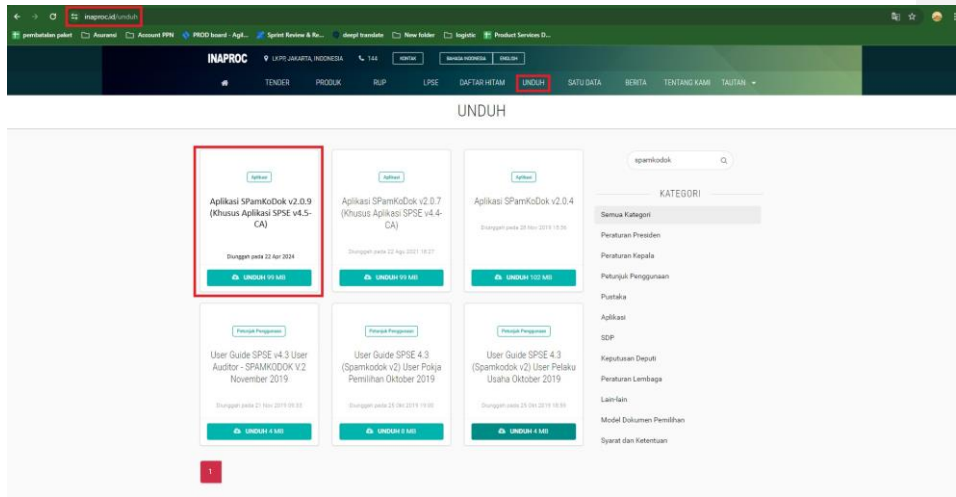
inaproc.id/unduh

pembatalan paket | Asuransi | Account PPN | PROD board - Agil... | Sprint Review & Re... | deepl translate | New folder | logistic | Product Services D...

INAPROC  LKPP, JAKARTA, INDONESIA  144  KONTAK  BAHASA INDONESIA  ENGLISH

TENDER  PRODUK  RUP  LPSE  DAFTAR HITAM  UNDUH  SATU DATA  BERITA  TENTANG KAMI  TAUTAN

UNDUH

Aplikasi
Aplikasi SPamKoDok v2.0.9 (Khusus Aplikasi SPSE v4.5-CA)
Diunggah pada 22 Apr 2024
UNDUH 99 MB

Aplikasi
Aplikasi SPamKoDok v2.0.7 (Khusus Aplikasi SPSE v4.4-CA)
Diunggah pada 22 Agu 2021 18:27
UNDUH 99 MB

Aplikasi
Aplikasi SPamKoDok v2.0.4
Diunggah pada 28 Nov 2019 19:26
UNDUH 102 MB

Petunjuk Penggunaan
User Guide SPSE v4.3 User Auditor - SPAMKODOK V.2 November 2019
Diunggah pada 21 Nov 2019 09:53
UNDUH 4 MB

Petunjuk Penggunaan
User Guide SPSE 4.3 (Spamkodok v2) User Pokja Pemilihan Oktober 2019
Diunggah pada 25 Okt 2019 19:00
UNDUH 8 MB

Petunjuk Penggunaan
User Guide SPSE 4.3 (Spamkodok v2) User Pelaku Usaha Oktober 2019
Diunggah pada 25 Okt 2019 19:00
UNDUH 4 MB

1

spamkodok

KATEGORI
Semua Kategori
Peraturan Presiden
Peraturan Kepala
Petunjuk Penggunaan
Pustaka
Aplikasi
SDP
Keputusan Deputi
Peraturan Lembaga
Lain-lain
Model Dokumen Pemilihan
Syarat dan Ketentuan